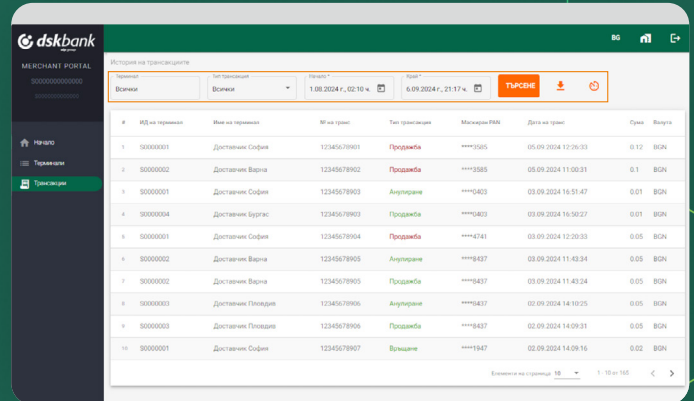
dskbank
MERCHANT PORTAL
S000000000000

BG

Начало
Терминали
Транзакции

История на транзакциите

Терминал
Всички

Тип транзакция
Всички

Начало *
1.08.2024 г., 02:10 ч.

Край *
6.09.2024 г., 21:17 ч.

ТЪРСЕНЕ

| # | ИД на терминал | Име на терминал | № на транс | Тип транзакция | Маскиран PAN | Дата на транс | Сума | Валута |
|---|---|---|---|---|---|---|---|---|
| 1 | S0000001 | Доставчик София | 12345678901 | Продажба | ****3585 | 05.09.2024 12:26:33 | 0.12 | BGN |
| 2 | S0000002 | Доставчик Варна | 12345678902 | Продажба | ****3585 | 05.09.2024 11:00:31 | 0.1 | BGN |
| 3 | S0000001 | Доставчик София | 12345678903 | Анулиране | ****0403 | 03.09.2024 16:51:47 | 0.01 | BGN |
| 4 | S0000004 | Доставчик Бургас | 12345678903 | Продажба | ****0403 | 03.09.2024 16:50:27 | 0.01 | BGN |
| 5 | S0000001 | Доставчик София | 12345678904 | Продажба | ****4741 | 03.09.2024 12:20:33 | 0.05 | BGN |
| 6 | S0000002 | Доставчик Варна | 12345678905 | Продажба | ****8437 | 03.09.2024 11:43:24 | 0.05 | BGN |
| 7 | S0000002 | Доставчик Варна | 12345678905 | Анулиране | ****8437 | 03.09.2024 11:43:24 | 0.05 | BGN |
| 8 | S0000003 | Доставчик Пловдив | 12345678906 | Анулиране | ****8437 | 02.09.2024 14:10:25 | 0.05 | BGN |
| 9 | S0000003 | Доставчик Пловдив | 12345678906 | Продажба | ****8437 | 02.09.2024 14:09:31 | 0.05 | BGN |
| 10 | S0000001 | Доставчик София | 12345678907 | Връщане | ****1947 | 02.09.2024 14:09:16 | 0.02 | BGN |

Елементи на страница 10
1 - 10 от 168